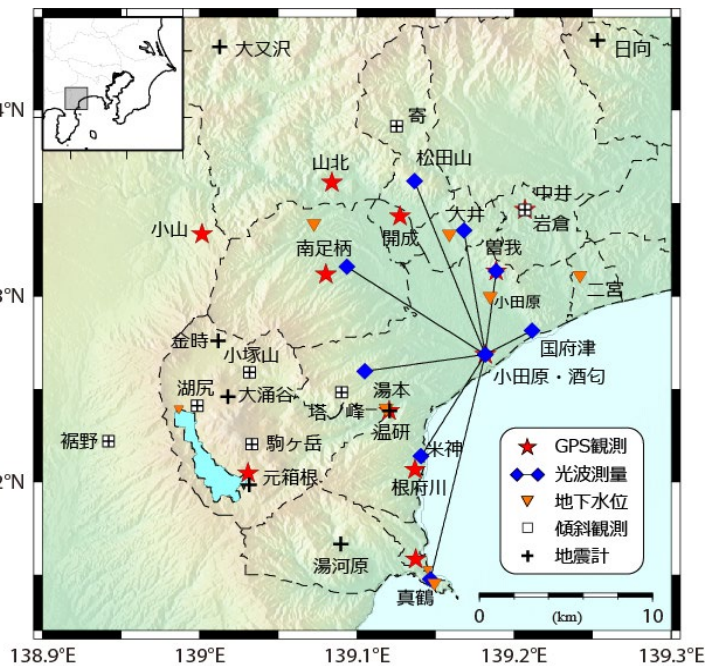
大又沢
日向
4°N
寄
山北
松田山
中井
岩倉
小山
大井
開成
南足柄
曽我
3°N
小田原
二宮
金時
国府津
小塚山
小田原・酒匂
湖尻
大涌谷
湯本
塔ノ峰
温研
裾野
駒ヶ岳
米神
2°N
元箱根
根府川
湯河原
真鶴
★ GPS観測
◆ 光波測量
▼ 地下水位
□ 傾斜観測
+ 地震計
0
(km)
10
138.9°E
139°E
139.1°E
139.2°E
139.3°E